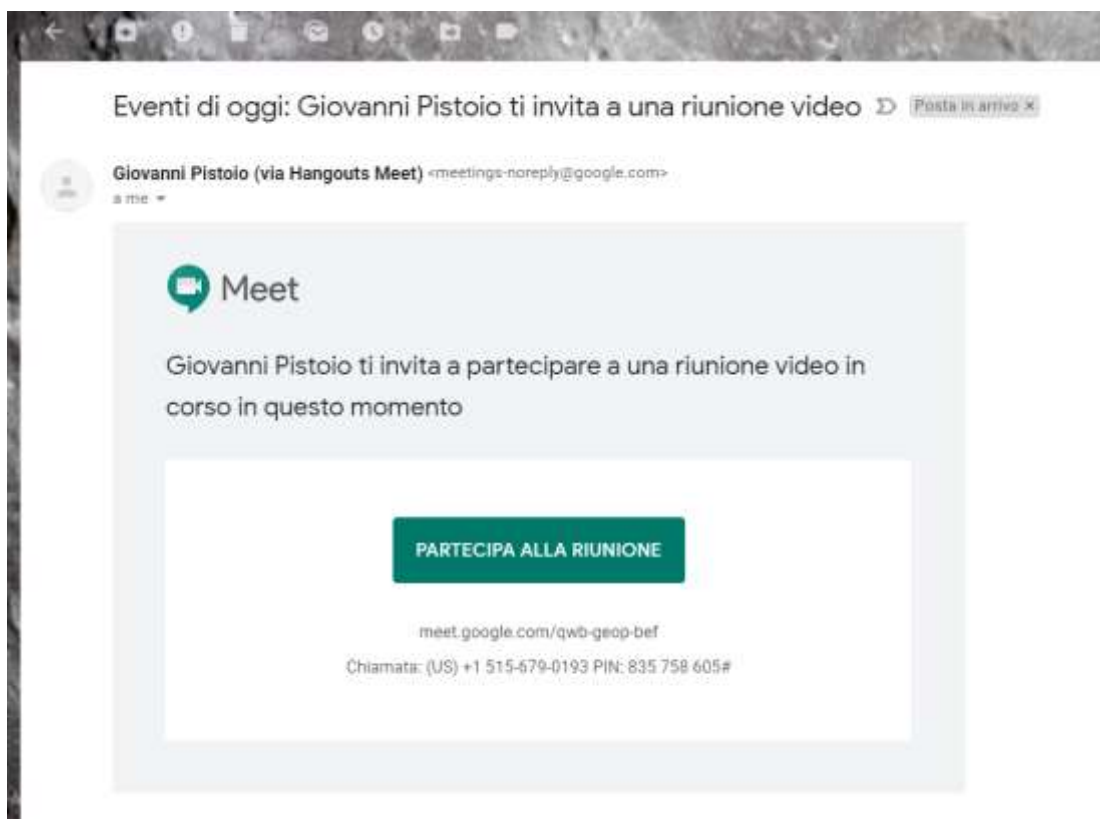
Eventi di oggi: Giovanni Pistoio ti invita a una riunione video Posta in arrivo ×

Giovanni Pistoio (via Hangouts Meet) <meetings-noreply@google.com>
a me

Meet

Giovanni Pistoio ti invita a partecipare a una riunione video in corso in questo momento

PARTECIPA ALLA RIUNIONE

meet.google.com/qwb-geop-bef

Chiamata: (US) +1 515-679-0193 PIN: 835 758 605#